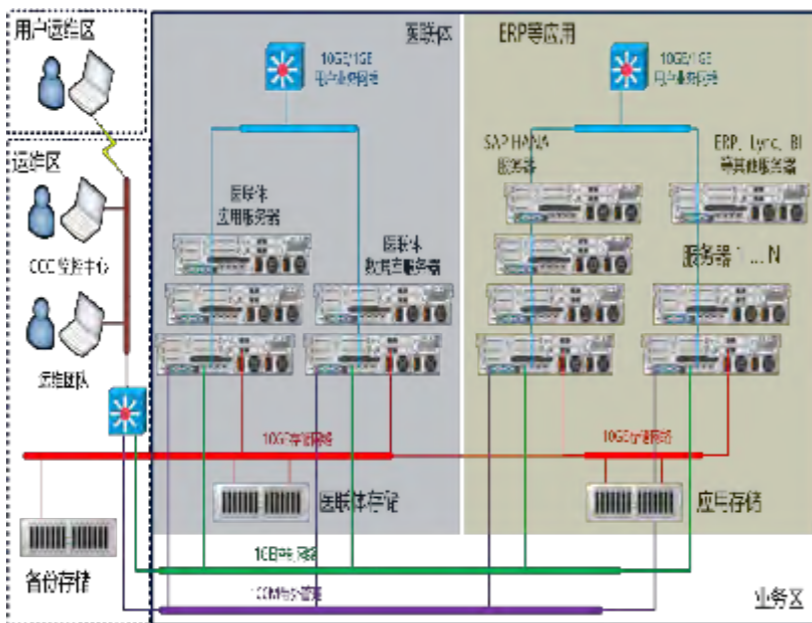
用户运维区

运维区

CCC监控中心

运维团队

医联体

10GE/1GE
用户业务网络

医联体
应用服务器

医联体
数据库服务器

ERP等应用

10GE/1GE
用户业务网络

SAP HANA
服务器

ERP、Lync、BI
等其他服务器

服务器 1…N

10GE存储网络

10GE存储网络

医联体存储

应用存储

备份存储

1GE内网网络

100M带外管理

业务区